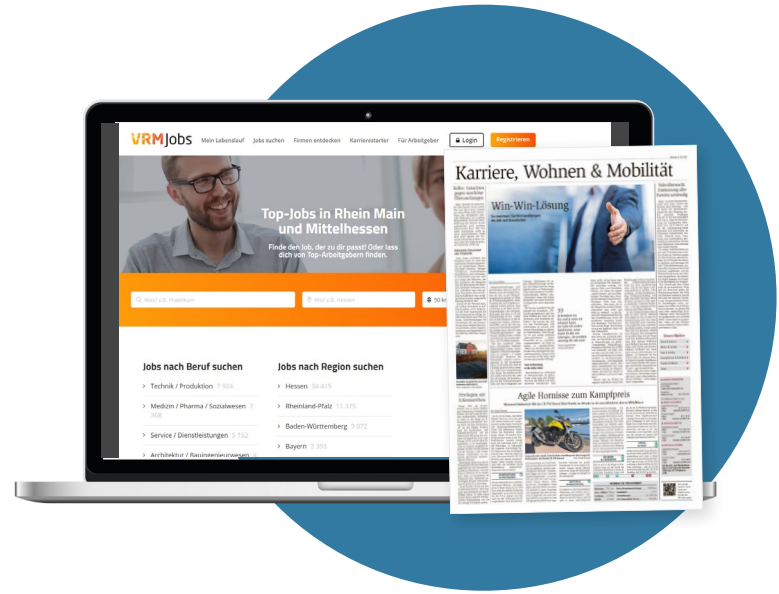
VRMJobs Mein Lebenslauf Jobs suchen Firmen entdecken Karrierestarter Für Arbeitgeber Login Registrieren

Top-Jobs in Rhein Main und Mittelhessen

Finde den Job, der zu dir passt! Oder lass dich von Top-Arbeitgebern finden.

Was? z.B. Praktikum
Wo? z.B. Hessen
50 km

Jobs nach Beruf suchen

Technik / Produktion 7.504
Medizin / Pharma / Sozialwesen 7.368
Service / Dienstleistungen 5.152
Architektur / Bauingenieurwesen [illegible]

Jobs nach Region suchen

Hessen 34.419
Rheinland-Pfalz 11.375
Baden-Württemberg 9.072
Bayern 2.393

Karriere, Wohnen & Mobilität

Win-Win-Lösung

Agile Hornisse zum Kampfpreis

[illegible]